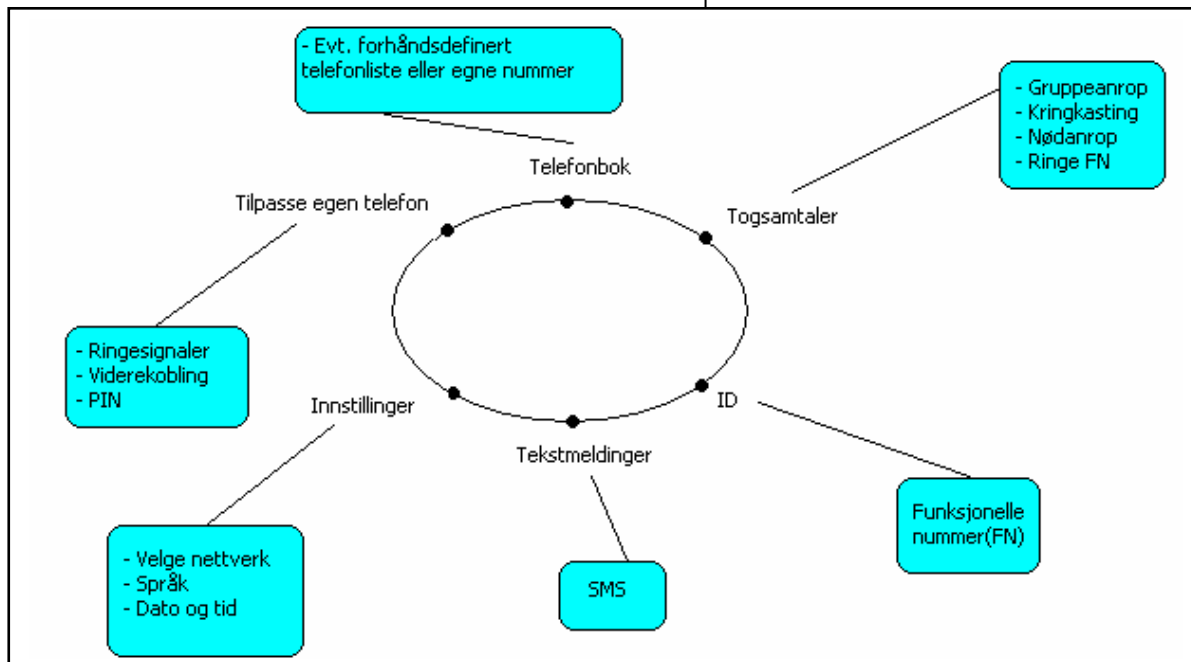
- Evt. forhåndsdefinert telefonliste eller egne nummer

Telefonbok

- Gruppeanrop
- Kringkasting
- Nødanrop
- Ringe FN

Togsamtaler

Tilpasse egen telefon

- Ringesignaler
- Viderekobling
- PIN

Innstillinger

ID

Tekstmeldinger

Funksjonelle nummer(FN)

- Velge nettverk
- Språk
- Dato og tid

SMS